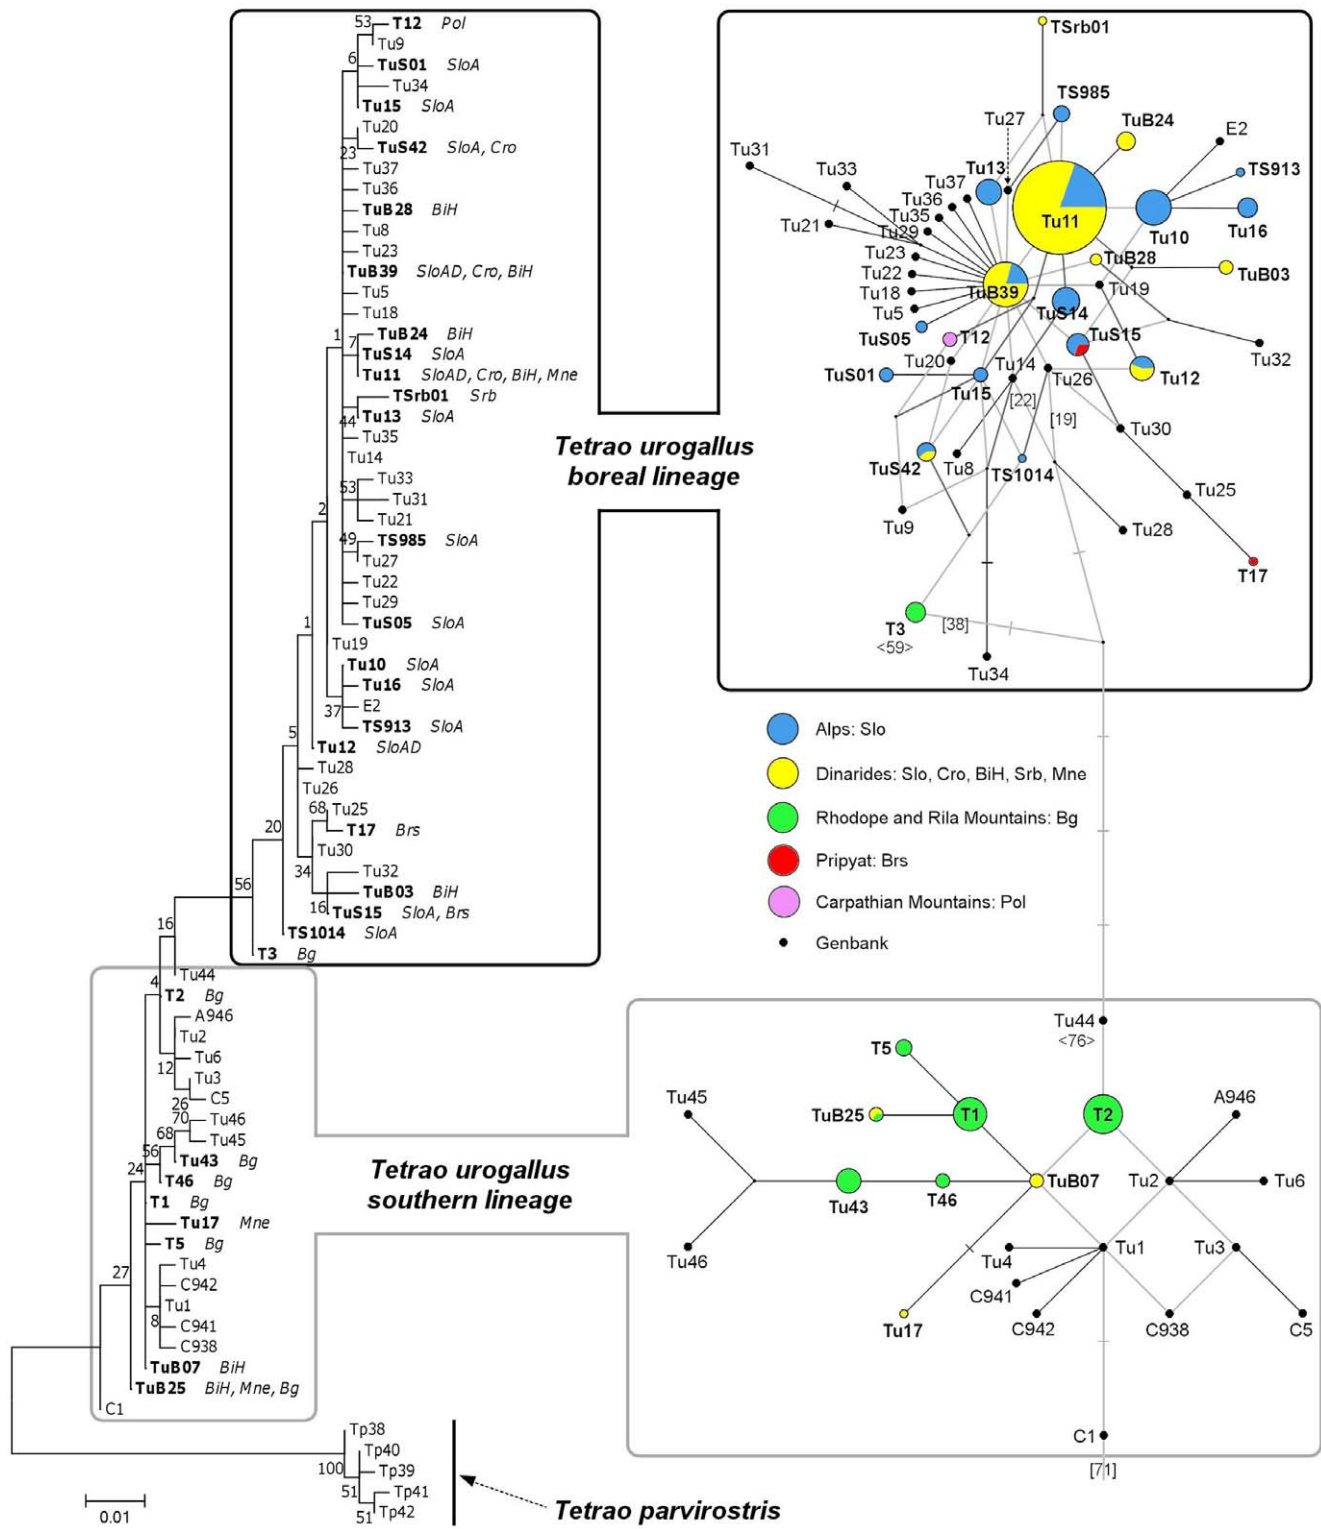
53 T12 Pol
Tu9
6 TuS01 SloA
Tu34
Tu15 SloA
Tu20
23 TuS42 SloA, Cro
Tu37
Tu36
TuB28 BiH
Tu8
Tu23
TuB39 SloAD, Cro, BiH
Tu5
Tu18
1
7 TuB24 BiH
TuS14 SloA
Tu11 SloAD, Cro, BiH, Mne
TSrb01 Srb
44 Tu13 SloA
Tu35
Tu14
53 Tu33
Tu31
Tu21
2
49 TS985 SloA
Tu27
Tu22
Tu29
TuS05 SloA
1
Tu19
Tu10 SloA
Tu16 SloA
37 E2
TS913 SloA
5
Tu12 SloAD
Tu28
Tu26
68 Tu25
T17 Brs
20
Tu30
34 Tu32
TuB03 BiH
16 TuS15 SloA, Brs
56
TS1014 SloA
T3 Bg
16
Tu44
4 T2 Bg
A946
Tu2
Tu6
12
Tu3
26 C5
70 Tu46
68 Tu45
56 Tu43 Bg
24 T46 Bg
T1 Bg
Tu17 Mne
T5 Bg
27
Tu4
C942
Tu1
8 C941
C938
TuB07 BiH
TuB25 BiH, Mne, Bg
C1
Tp38
Tp40
100 Tp39
51 Tp41
51 Tp42
0.01

Tetrao urogallus boreal lineage

Tetrao urogallus southern lineage

Tetrao parvirostris

TSrb01
TS985
TuB24
Tu27
E2
Tu31
Tu33
Tu13
TS913
Tu37
Tu36
Tu35
Tu21
Tu29
Tu11
Tu10
Tu16
Tu23
TuB28
TuB03
Tu22
Tu18
TuB39
Tu19
Tu5
TuS14
TuS05
T12
TuS15
Tu32
Tu20
Tu14
TuS01
Tu26
Tu12
Tu15
[22]
[19]
Tu30
TuS42
Tu8
TS1014
Tu25
Tu9
Tu28
T17
T3
<59>
[38]
Tu34

Alps: Slo
Dinarides: Slo, Cro, BiH, Srb, Mne
Rhodope and Rila Mountains: Bg
Pripyat: Brs
Carpathian Mountains: Pol
Genbank

Tu44
<76>
T5
Tu45
A946
TuB25
T1
T2
Tu43
T46
TuB07
Tu2
Tu6
Tu46
Tu4
Tu1
Tu3
C941
Tu17
C942
C938
C5
C1
[71]